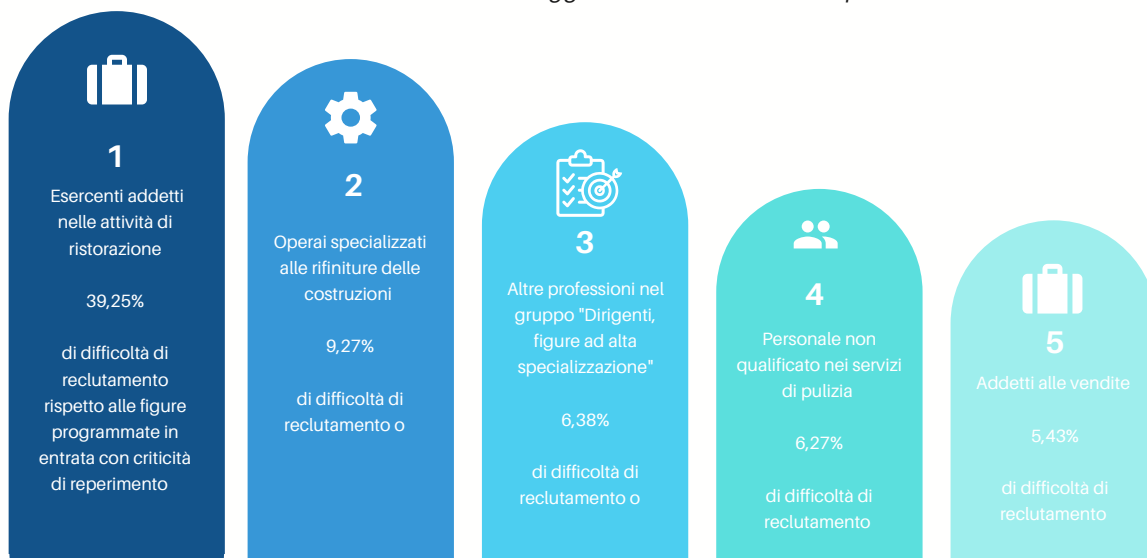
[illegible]

1
Esercenti addetti nelle attività di ristorazione

39,25%

di difficoltà di reclutamento rispetto alle figure programmate in entrata con criticità di reperimento

2
Operai specializzati alle rifiniture delle costruzioni

9,27%

di difficoltà di reclutamento o

3
Altre professioni nel gruppo "Dirigenti, figure ad alta specializzazione"

6,38%

di difficoltà di reclutamento o

4
Personale non qualificato nei servizi di pulizia

6,27%

di difficoltà di reclutamento

5
Addetti alle vendite

5,43%

di difficoltà di reclutamento